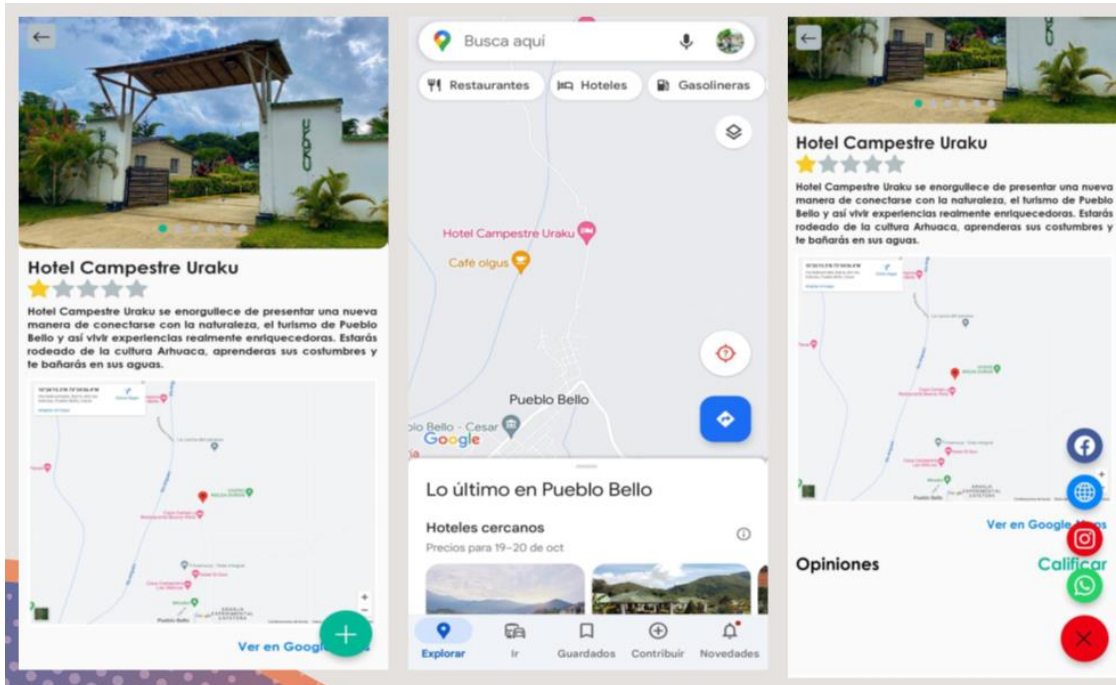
Hotel Campestre Uraku

Hotel Campestre Uraku se enorgullece de presentar una nueva manera de conectarse con la naturaleza, el turismo de Pueblo Bello y así vivir experiencias realmente enriquecedoras. Estarás rodeado de la cultura Arhuaca, aprenderas sus costumbres y te bañarás en sus aguas.

Ver en Googl

Busca aquí

Restaurantes
Hoteles
Gasolineras

Hotel Campestre Uraku
Café olgus
Pueblo Bello
Pueblo Bello - Cesar
Google

Lo último en Pueblo Bello

Hoteles cercanos
Precios para 19–20 de oct

Explorar
Ir
Guardados
Contribuir
Novedades

Hotel Campestre Uraku

Hotel Campestre Uraku se enorgullece de presentar una nueva manera de conectarse con la naturaleza, el turismo de Pueblo Bello y así vivir experiencias realmente enriquecedoras. Estarás rodeado de la cultura Arhuaca, aprenderas sus costumbres y te bañarás en sus aguas.

Ver en Google Maps

Opiniones
Calificar